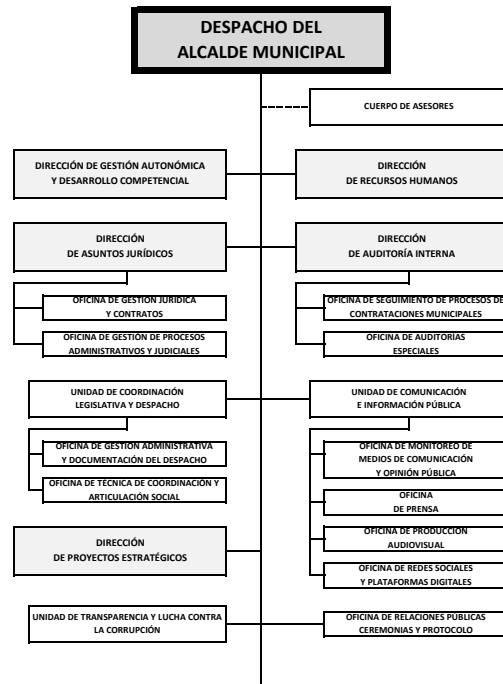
DESPACHO DEL
ALCALDE MUNICIPAL

CUERPO DE ASESORES

DIRECCIÓN DE GESTIÓN AUTONÓMICA
Y DESARROLLO COMPETENCIAL

DIRECCIÓN
DE RECURSOS HUMANOS

DIRECCIÓN
DE ASUNTOS JURÍDICOS

OFICINA DE GESTION JURIDICA
Y CONTRATOS

OFICINA DE GESTIÓN DE PROCESOS
ADMINISTRATIVOS Y JUDICIALES

DIRECCIÓN
DE AUDITORÍA INTERNA

OFICINA DE SEGUIMIENTO DE PROCESOS DE
CONTRATACIONES MUNICIPALES

OFICINA DE AUDITORÍAS
ESPECIALES

UNIDAD DE COORDINACIÓN
LEGISLATIVA Y DESPACHO

OFICINA DE GESTION ADMINISTRATIVA
Y DOCUMENTACIÓN DEL DESPACHO

OFICINA DE TÉCNICA DE COORDINACIÓN Y
ARTICULACIÓN SOCIAL

UNIDAD DE COMUNICACIÓN
E INFORMACIÓN PÚBLICA

OFICINA DE MONITOREO DE
MEDIOS DE COMUNICACIÓN
Y OPINIÓN PÚBLICA

OFICINA
DE PRENSA

OFICINA DE PRODUCCIÓN
AUDIOVISUAL

OFICINA DE REDES SOCIALES
Y PLATAFORMAS DIGITALES

DIRECCIÓN
DE PROYECTOS ESTRATÉGICOS

UNIDAD DE TRANSPARENCIA Y LUCHA CONTRA
LA CORRUPCIÓN

OFICINA DE RELACIONES PÚBLICAS
CEREMONIAS Y PROTOCOLO